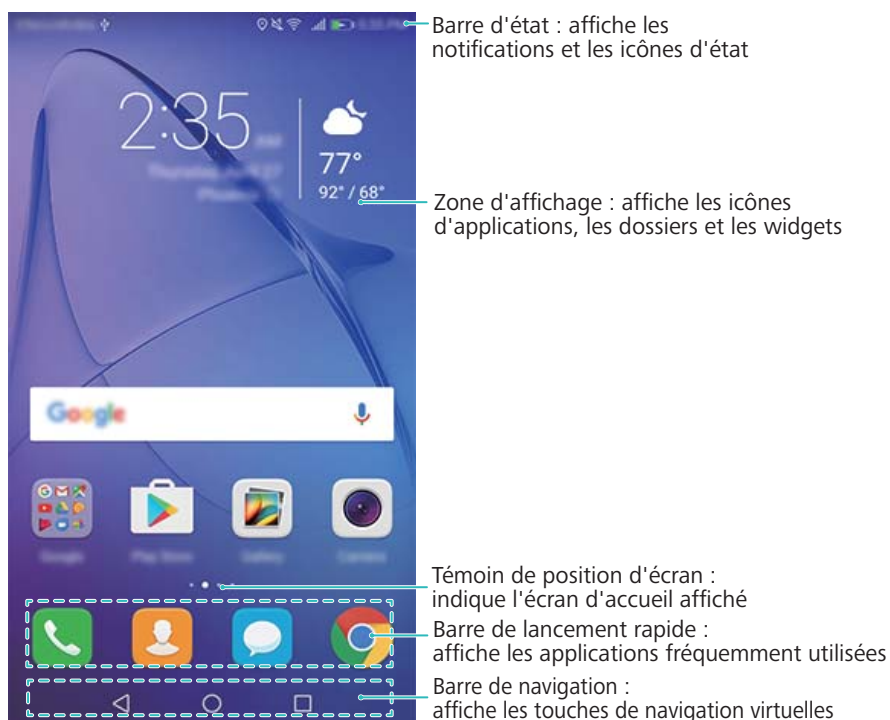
2:35

77°

92° / 68°

Google

Barre d'état : affiche les notifications et les icônes d'état

Zone d'affichage : affiche les icônes d'applications, les dossiers et les widgets

Témoin de position d'écran : indique l'écran d'accueil affiché

Barre de lancement rapide : affiche les applications fréquemment utilisées

Barre de navigation : affiche les touches de navigation virtuelles